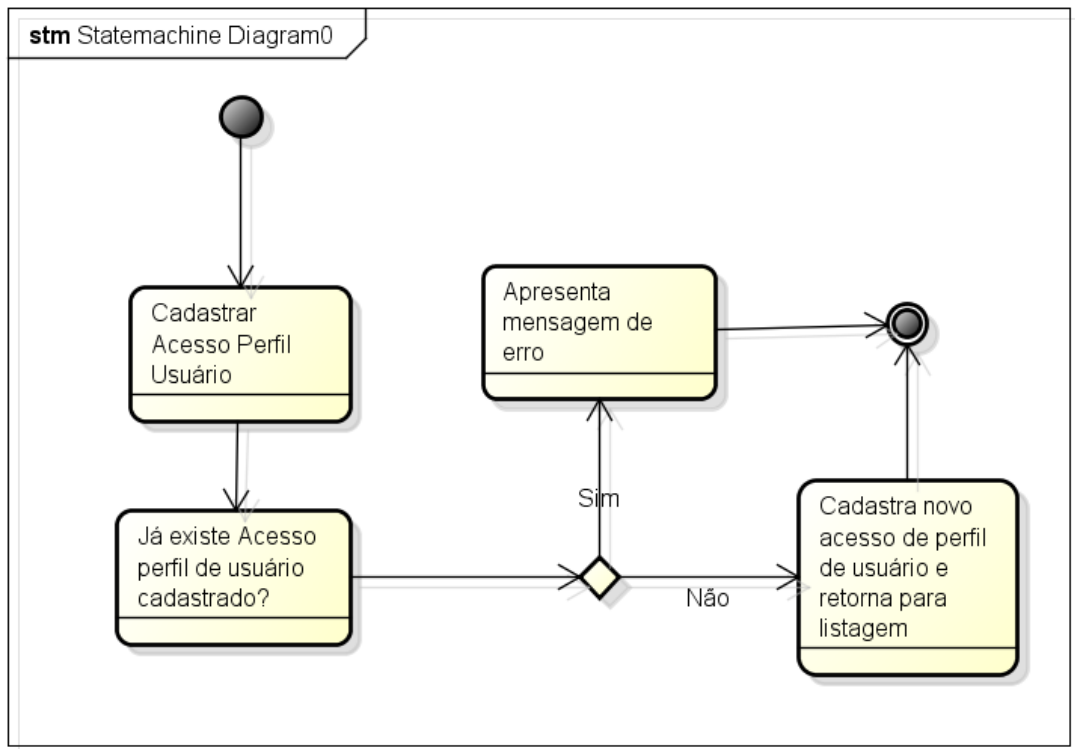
stm Statemachine Diagram0

Cadastrar Acesso Perfil Usuário

Já existe Acesso perfil de usuário cadastrado?

Apresenta mensagem de erro

Sim

Não

Cadastra novo acesso de perfil de usuário e retorna para listagem